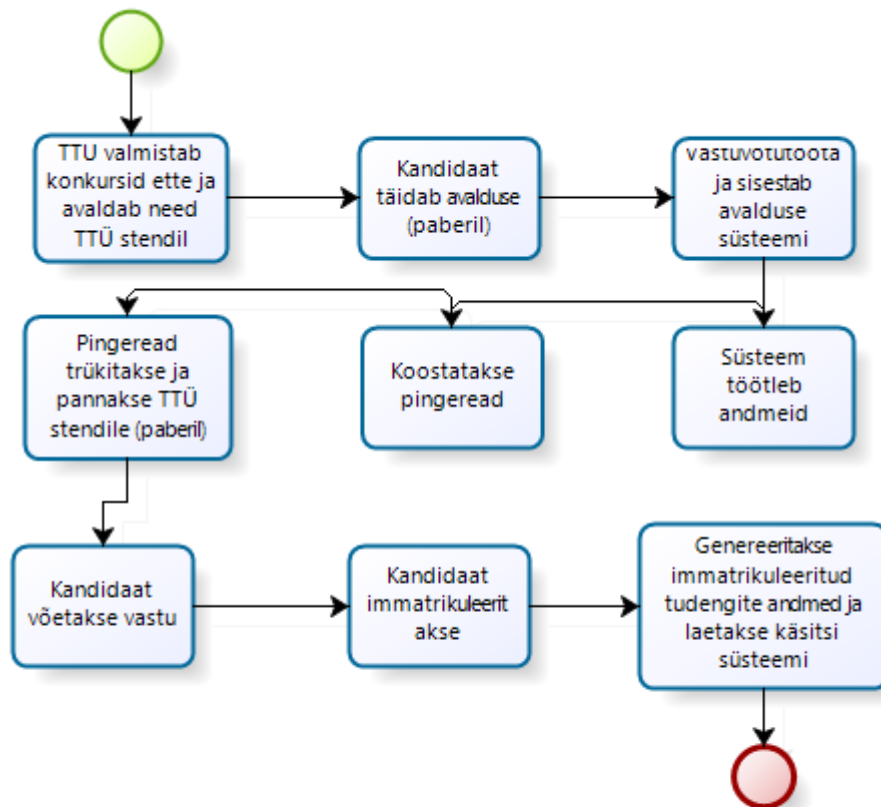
TTU valmistab konkursid ette ja avaldab need TTÜ stendil

Kandidaat täidab avalduse (paberil)

vastuvõtutoota ja sisestab avalduse süsteemi

Pingeread trükitakse ja pannakse TTÜ stendile (paberil)

Koostatakse pingeread

Süsteem töötleb andmeid

Kandidaat võetakse vastu

Kandidaat immatrikuleerit akse

Genereeritakse immatrikuleeritud tudengite andmed ja laetakse käsitsi süsteemi